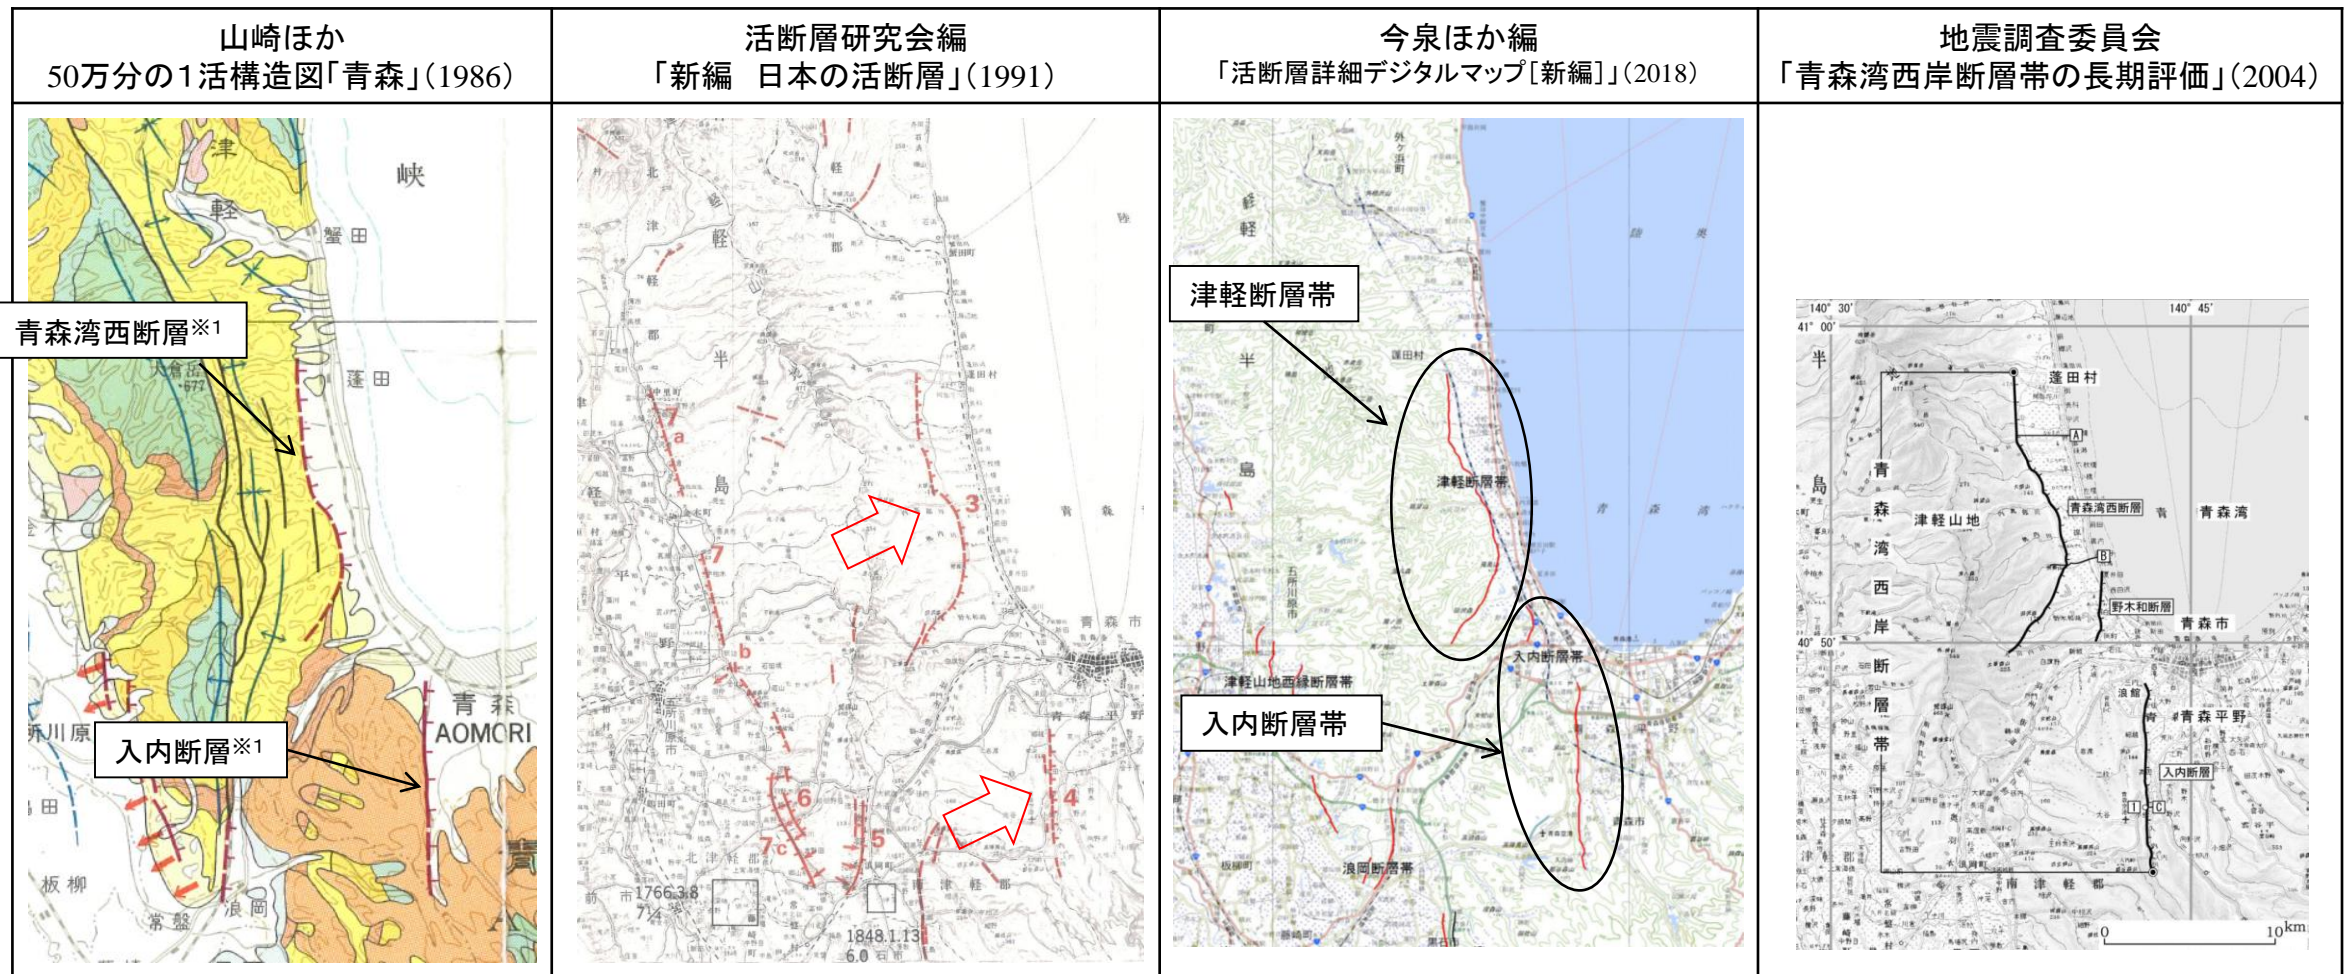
| 山崎ほか 50万分の1活構造図「青森」(1986) | 活断層研究会編 「新編　日本の活断層」(1991) | 今泉ほか編 「活断層詳細デジタルマップ[新編]」(2018) | 地震調査委員会 「青森湾西岸断層帯の長期評価」(2004) |
|---|---|---|---|
| 津 軽 峡 蟹田 青森湾西断層※1 大倉岳 677 蓬田 青森 AOMORI 五所川原 入内断層※1 板柳 常盤 浪岡 | 北 津 軽 郡 津 軽 半 島 蓬田村 青 森 青森市 a 7 b 3 6 7c 5 4 1766.3.8 7¼ 1848.1.13 6.0 野 南 津 軽 郡 | 津 軽 半 島 津軽断層帯 蓬田村 津軽断層帯 青 森 湾 入内断層帯 津軽山地西縁断層帯 入内断層帯 五所川原市 青森市 浪岡断層帯 | 140° 30' 140° 45' 41° 00' 半 島 蓬田村 A 青 森 湾 西 岸 断 層 帯 津軽山地 青森湾西断層 青 青森湾 B 野木和断層 青森市 40° 50' 浪館 青森平野 入内断層 1 C 南 津 軽 郡 0 10km |